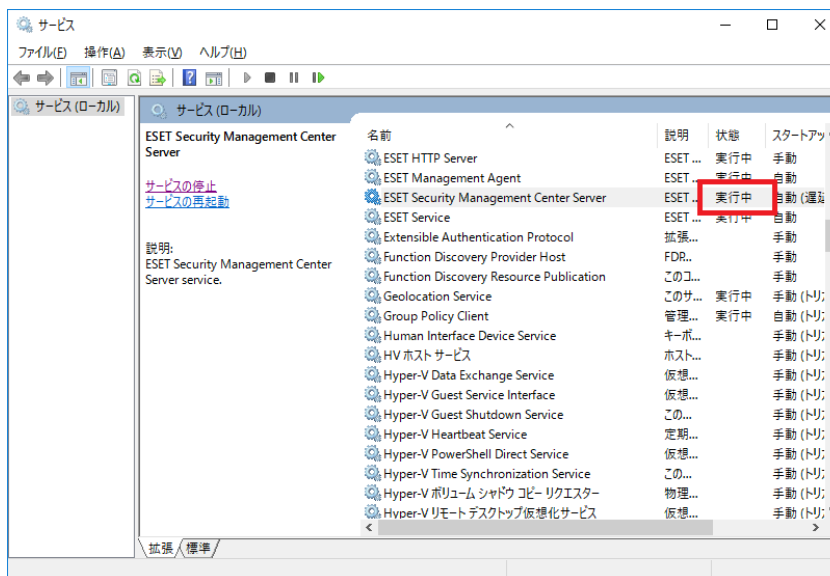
サービス

ファイル(F) 操作(A) 表示(V) ヘルプ(H)

サービス (ローカル)

サービス (ローカル)

ESET Security Management Center Server

サービスの停止
サービスの再起動

説明:
ESET Security Management Center Server service.

| 名前 | 説明 | 状態 | スタートアッ |
|---|---|---|---|
| ESET HTTP Server | ESET... | 実行中 | 手動 |
| ESET Management Agent | ESET... | 実行中 | 自動 |
| ESET Security Management Center Server | ESET... | 実行中 | 自動 (遅延 |
| ESET Service | ESET... | 実行中 | 自動 |
| Extensible Authentication Protocol | 拡張... | | 手動 |
| Function Discovery Provider Host | FDR... | | 手動 |
| Function Discovery Resource Publication | このコ... | | 手動 |
| Geolocation Service | このサ... | 実行中 | 手動 (トリ |
| Group Policy Client | 管理... | 実行中 | 自動 (トリ |
| Human Interface Device Service | キーボ... | | 手動 (トリ |
| HV ホスト サービス | ホスト... | | 手動 (トリ |
| Hyper-V Data Exchange Service | 仮想... | | 手動 (トリ |
| Hyper-V Guest Service Interface | 仮想... | | 手動 (トリ |
| Hyper-V Guest Shutdown Service | この... | | 手動 (トリ |
| Hyper-V Heartbeat Service | 定期... | | 手動 (トリ |
| Hyper-V PowerShell Direct Service | 仮想... | | 手動 (トリ |
| Hyper-V Time Synchronization Service | この... | | 手動 (トリ |
| Hyper-V ボリューム シャドウ コピー リクエスター | 物理... | | 手動 (トリ |
| Hyper-V リモート デスクトップ仮想化サービス | 仮想... | | 手動 (トリ |

拡張 標準